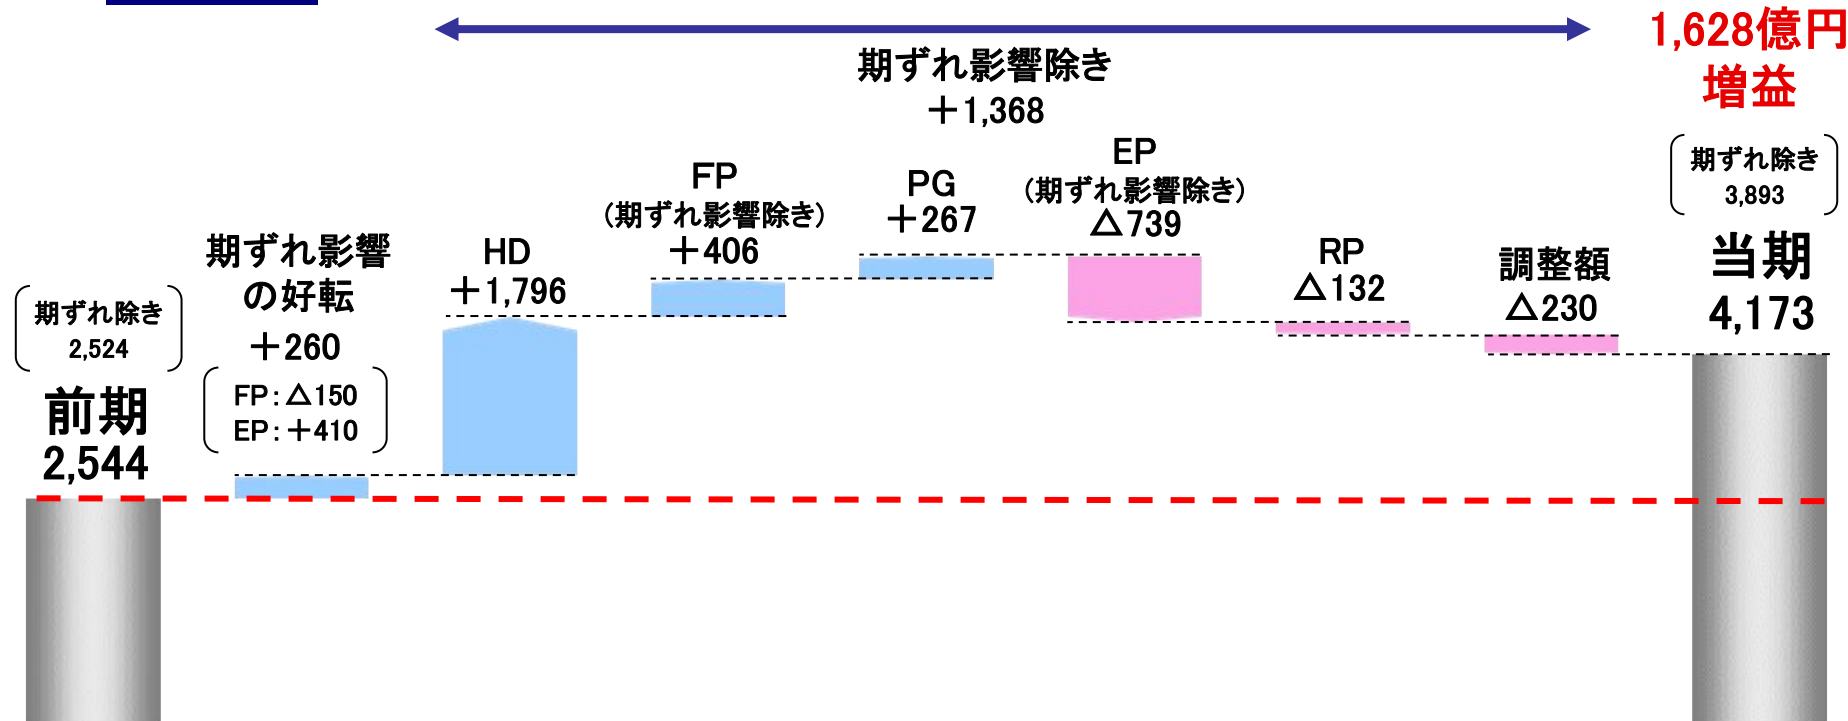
期ずれ影響除き
＋1,368

1,628億円
増益

期ずれ除き
2,524

前期
2,544

期ずれ影響
の好転
＋260
FP：△150
EP：＋410

HD
＋1,796

FP
（期ずれ影響除き）
＋406

PG
＋267

EP
（期ずれ影響除き）
△739

RP
△132

調整額
△230

期ずれ除き
3,893

当期
4,173